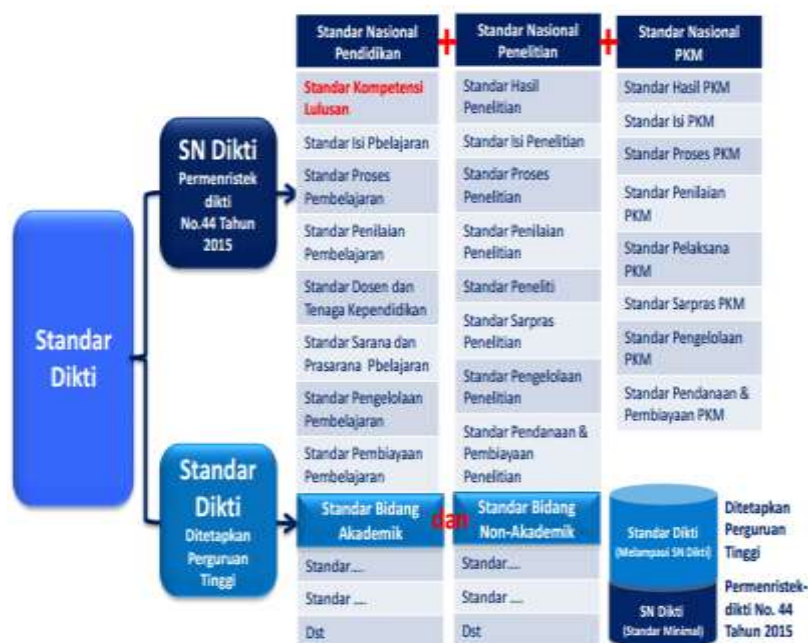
Standar Dikti

SN Dikti
Permenristek dikti No.44 Tahun 2015

Standar Nasional Pendidikan
Standar Kompetensi Lulusan
Standar Isi Pbelajaran
Standar Proses Pembelajaran
Standar Penilaian Pembelajaran
Standar Dosen dan Tenaga Kependidikan
Standar Sarana dan Prasarana Pbelajaran
Standar Pengelolaan Pembelajaran
Standar Pembiayaan Pembelajaran

+

Standar Nasional Penelitian
Standar Hasil Penelitian
Standar Isi Penelitian
Standar Proses Penelitian
Standar Penilaian Penelitian
Standar Peneliti
Standar Sarpras Penelitian
Standar Pengelolaan Penelitian
Standar Pendanaan & Pembiayaan Penelitian

+

Standar Nasional PKM
Standar Hasil PKM
Standar Isi PKM
Standar Proses PKM
Standar Penilaian PKM
Standar Pelaksana PKM
Standar Sarpras PKM
Standar Pengelolaan PKM
Standar Pendanaan & Pembiayaan PKM

Standar Dikti
Ditetapkan Perguruan Tinggi

Standar Bidang Akademik
Standar....
Standar ....
Dst

dan

Standar Bidang Non-Akademik
Standar....
Standar ....
Dst

Standar Dikti (Melampaui SN Dikti)
SN Dikti (Standar Minimal)

Ditetapkan Perguruan Tinggi
Permenristek-dikti No. 44 Tahun 2015